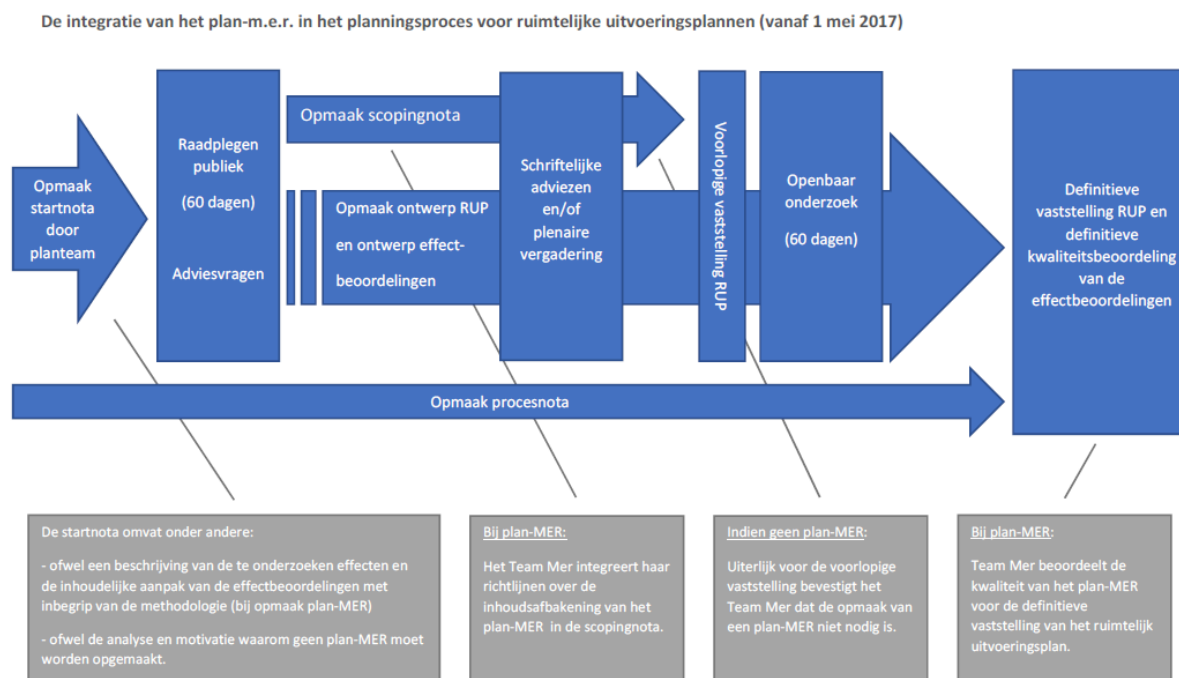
De integratie van het plan-m.e.r. in het planningsproces voor ruimtelijke uitvoeringsplannen (vanaf 1 mei 2017)

Opmaak startnota door planteam

Raadplegen publiek

(60 dagen)

Adviesvragen

Opmaak scopingnota

Opmaak ontwerp RUP en ontwerp effectbeoordelingen

Schriftelijke adviezen en/of plenaire vergadering

Voorlopige vaststelling RUP

Openbaar onderzoek

(60 dagen)

Definitieve vaststelling RUP en definitieve kwaliteitsbeoordeling van de effectbeoordelingen

Opmaak procesnota

De startnota omvat onder andere:

- ofwel een beschrijving van de te onderzoeken effecten en de inhoudelijke aanpak van de effectbeoordelingen met inbegrip van de methodologie (bij opmaak plan-MER)

- ofwel de analyse en motivatie waarom geen plan-MER moet worden opgemaakt.

Bij plan-MER:

Het Team Mer integreert haar richtlijnen over de inhoudsafbakening van het plan-MER in de scopingnota.

Indien geen plan-MER:

Uiterlijk voor de voorlopige vaststelling bevestigt het Team Mer dat de opmaak van een plan-MER niet nodig is.

Bij plan-MER:

Team Mer beoordeelt de kwaliteit van het plan-MER voor de definitieve vaststelling van het ruimtelijk uitvoeringsplan.